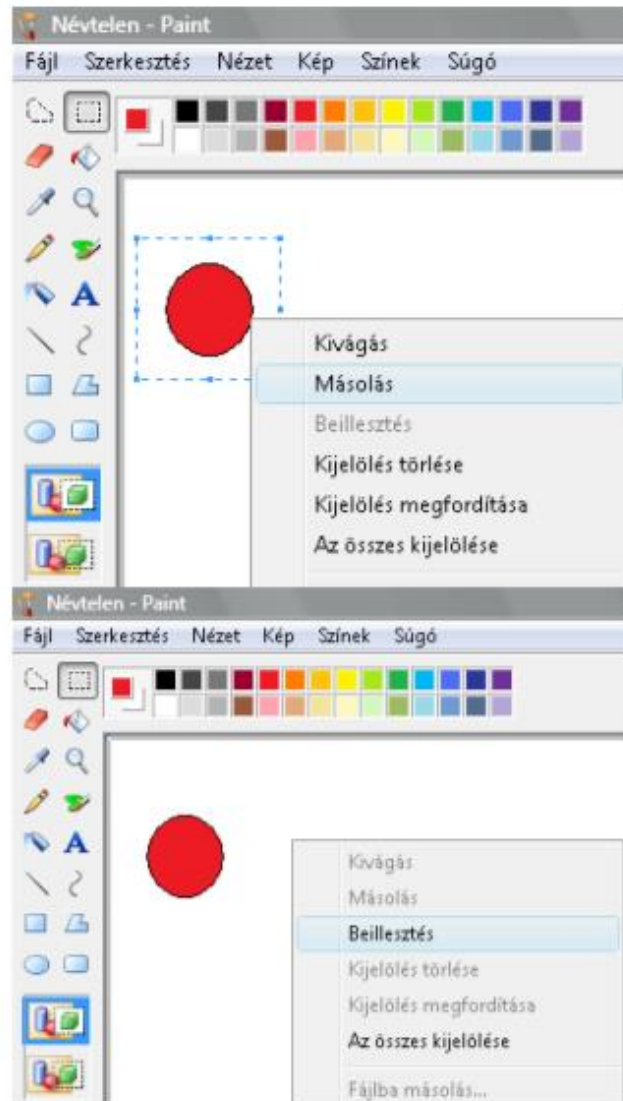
Névtelen - Paint
Fájl Szerkesztés Nézet Kép Színek Súgó

Kivágás
Másolás
Beillesztés
Kijelölés törlése
Kijelölés megfordítása
Az összes kijelölése

Névtelen - Paint
Fájl Szerkesztés Nézet Kép Színek Súgó

Kivágás
Másolás
Beillesztés
Kijelölés törlése
Kijelölés megfordítása
Az összes kijelölése
Fájlba másolás...